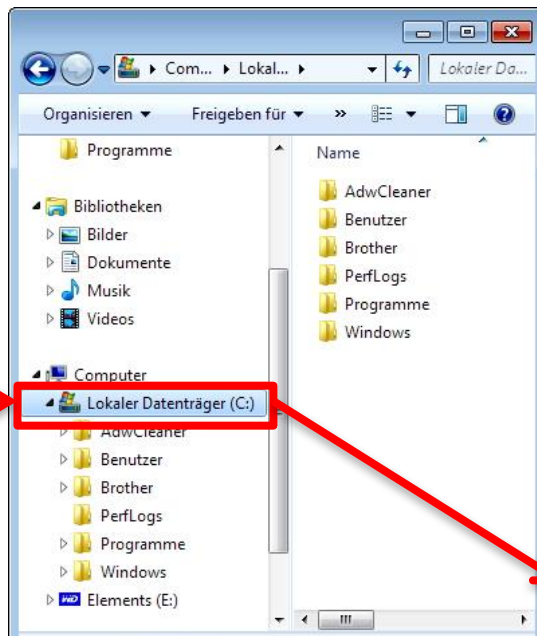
Com... ▸ Lokal... ▸

Lokaler Da...

Organisieren ▾ Freigeben für ▾ »

Programme

Bibliotheken

Bilder

Dokumente

Musik

Videos

Computer

Lokaler Datenträger (C:)

AdwCleaner

Benutzer

Brother

PerfLogs

Programme

Windows

Elements (E:)

Name

AdwCleaner

Benutzer

Brother

PerfLogs

Programme

Windows

III